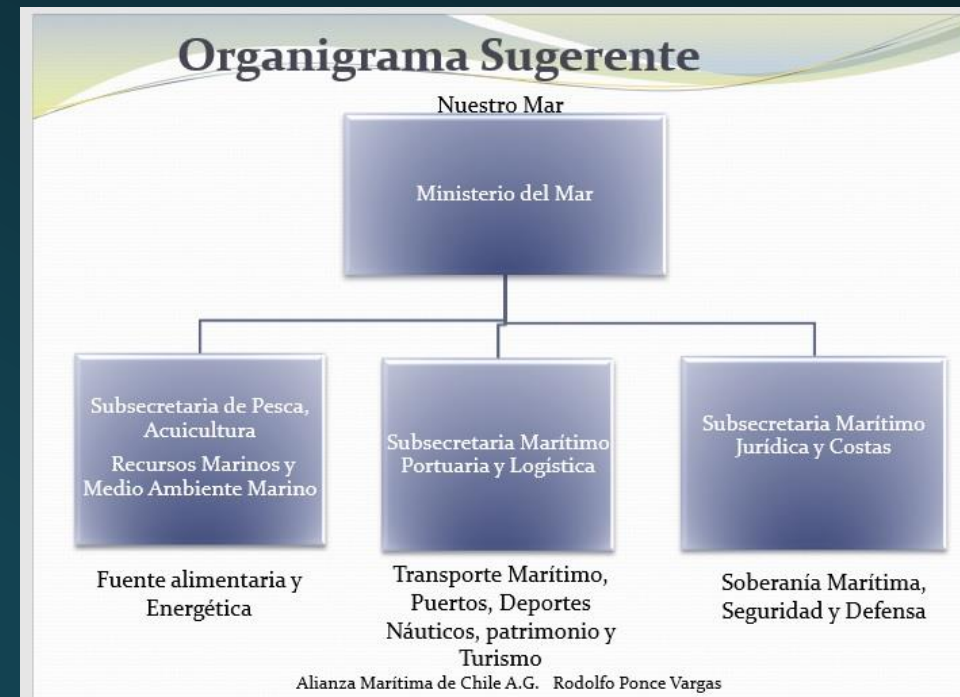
Organigrama Sugerente

Nuestro Mar

Ministerio del Mar

Subsecretaria de Pesca, Acuicultura
Recursos Marinos y Medio Ambiente Marino

Subsecretaria Marítimo Portuaria y Logística

Subsecretaria Marítimo Jurídica y Costas

Fuente alimentaria y Energética

Transporte Marítimo, Puertos, Deportes Náuticos, patrimonio y Turismo

Soberanía Marítima, Seguridad y Defensa

Alianza Marítima de Chile A.G. Rodolfo Ponce Vargas